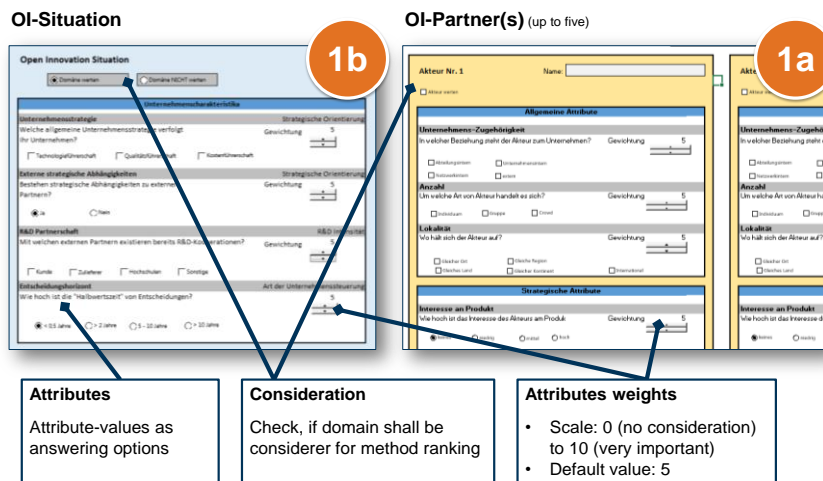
OI-Situation

OI-Partner(s) (up to five)

1b

1a

Open Innovation Situation

Domäne werten

Domäne NICHT werten

Unternehmenscharakteristika

Unternehmensstrategie

Strategische Orientierung

Welche allgemeine Unternehmensstrategie verfolgt Ihr Unternehmen?

Gewichtung

5

Technologieführerschaft

Qualitätsführerschaft

Kostenführerschaft

Externe strategische Abhängigkeiten

Strategische Orientierung

Bestehen strategische Abhängigkeiten zu externen Partnern?

Gewichtung

5

Ja

Nein

R&D Partnerschaft

R&D Intensität

Mit welchen externen Partnern existieren bereits R&D-Kooperationen?

Gewichtung

5

Kunde

Zulieferer

Hochschulen

Sonstige

Entscheidungshorizont

Art der Unternehmenssteuerung

Wie hoch ist die "Halbwertszeit" von Entscheidungen?

5

< 0.5 Jahre

> 2 Jahre

5 - 10 Jahre

> 10 Jahre

Akteur Nr. 1

Name:

Akteur werten

Allgemeine Attribute

Unternehmens-Zugehörigkeit

In welcher Beziehung steht der Akteur zum Unternehmen?

Gewichtung

5

Anzahl

Um welche Art von Akteur handelt es sich?

Gewichtung

5

Individuum

Gruppe

Crowd

Lokalität

Wo hält sich der Akteur auf?

Gewichtung

5

Gleicher Ort

Gleiche Region

Gleiches Land

Gleicher Kontinent

International

Strategische Attribute

Interesse an Produkt

Wie hoch ist das Interesse des Akteurs am Produkt

Gewichtung

5

Attributes

Attribute-values as answering options

Consideration

Check, if domain shall be considerer for method ranking

Attributes weights

• Scale: 0 (no consideration) to 10 (very important)
• Default value: 5